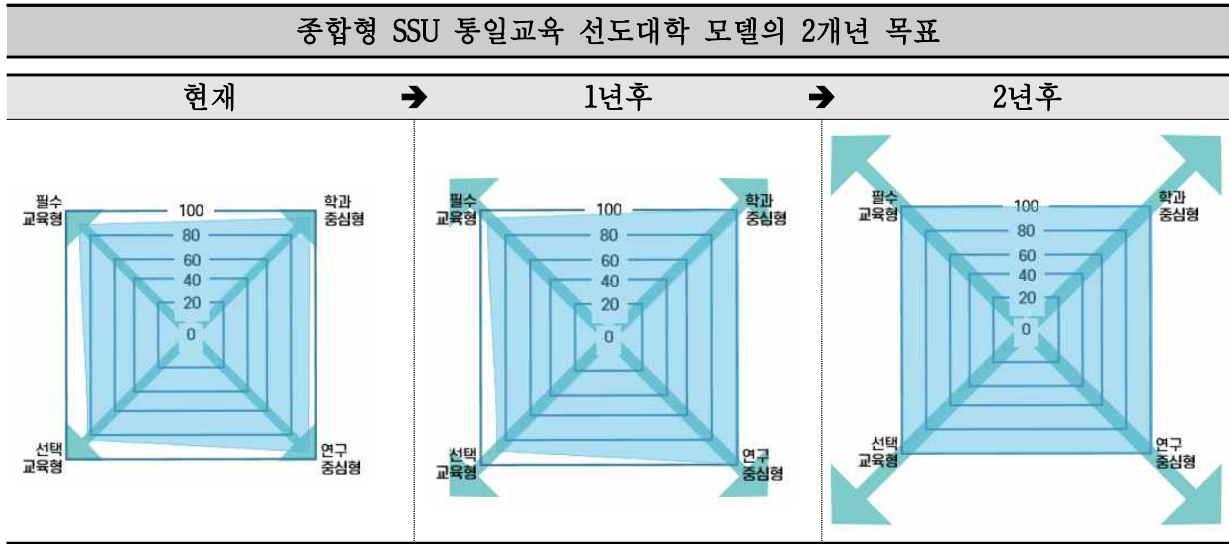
종합형 SSU 통일교육 선도대학 모델의 2개년 목표

| 현재 | ➔ | 1년후 | ➔ | 2년후 |
|---|---|---|---|---|

필수 교육형
학과 중심형
100
80
60
40
20
0
선택 교육형
연구 중심형

필수 교육형
학과 중심형
100
80
60
40
20
0
선택 교육형
연구 중심형

필수 교육형
학과 중심형
100
80
60
40
20
0
선택 교육형
연구 중심형